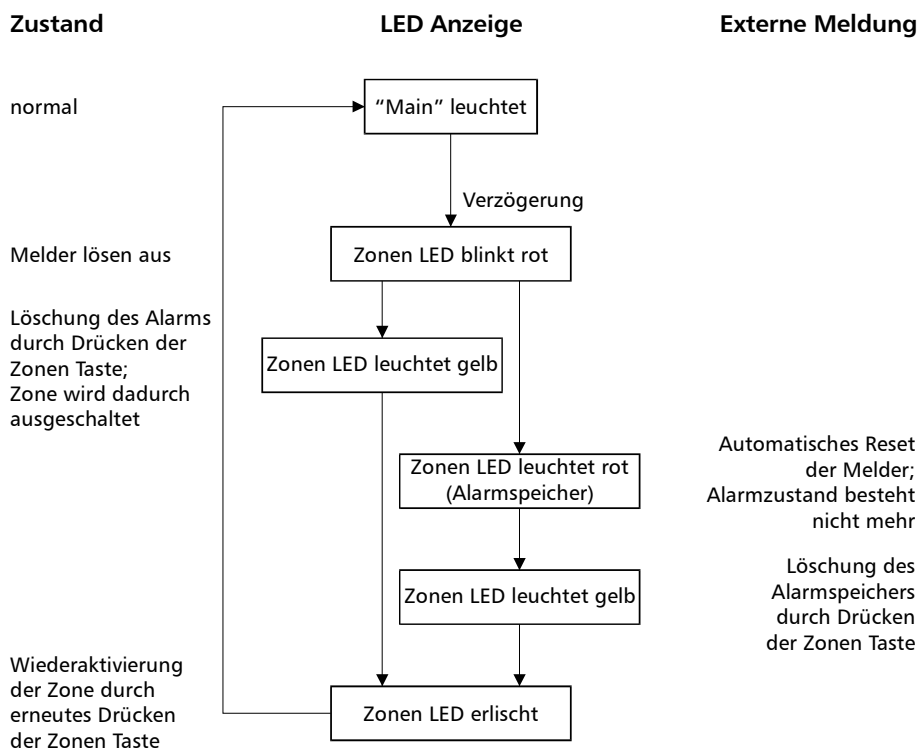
Zustand

LED Anzeige

Externe Meldung

normal

“Main” leuchtet

Verzögerung

Melder lösen aus

Zonen LED blinkt rot

Löschung des Alarms durch Drücken der Zonen Taste; Zone wird dadurch ausgeschaltet

Zonen LED leuchtet gelb

Automatisches Reset der Melder; Alarmzustand besteht nicht mehr

Zonen LED leuchtet rot (Alarmspeicher)

Löschung des Alarmspeichers durch Drücken der Zonen Taste

Zonen LED leuchtet gelb

Wiederaktivierung der Zone durch erneutes Drücken der Zonen Taste

Zonen LED erlischt